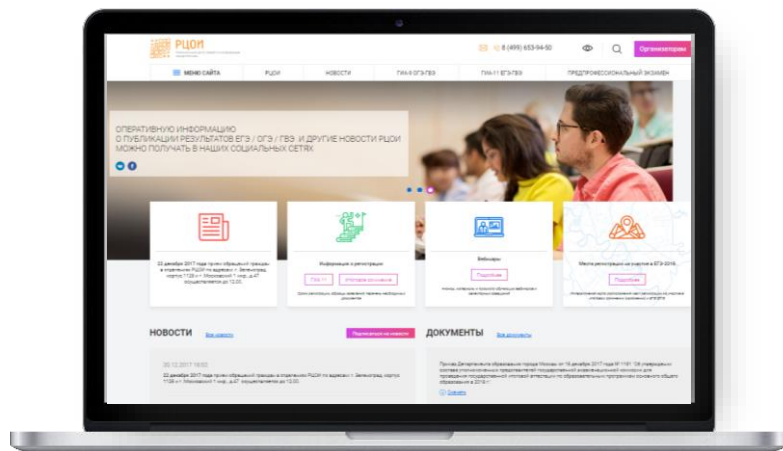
РЦОИ

8 (499) 653-94-50

Организаторы

МЕНЮ САЙТА

РЦОИ

НОВОСТИ

ГИА-9 ОГЭ/ГВЭ

ГИА-11 ЕГЭ/ГВЭ

ПРЕДПРОФЕССИОНАЛЬНЫЙ ЭКЗАМЕН

ОПЕРАТИВНУЮ ИНФОРМАЦИЮ О ПУБЛИКАЦИИ РЕЗУЛЬТАТОВ ЕГЭ / ОГЭ / ГВЭ И ДРУГИЕ НОВОСТИ РЦОИ МОЖНО ПОЛУЧАТЬ В НАШИХ СОЦИАЛЬНЫХ СЕТЯХ

22 декабря 2017 года прием обращений граждан в отделении РЦОИ по адресам: г. Зеленоград, корпус 1128 и г. Московский 1 мкр., д.47 осуществляется до 12.00.

Информация о регистрации

ГИА-11

Итоговое сочинение

Вебинары

Подробнее

Места регистрации на участие в ЕГЭ-2018

Подробнее

НОВОСТИ

Все новости

Подписаться на новости

ДОКУМЕНТЫ

Все документы

20.12.2017 18:02

22 декабря 2017 года прием обращений граждан в отделении РЦОИ по адресам: г. Зеленоград, корпус 1128 и г. Московский 1 мкр., д.47 осуществляется до 12.00.

Приказ Департамента образования города Москвы от 18 декабря 2017 года № 1181 "Об утверждении составов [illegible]

Скачать